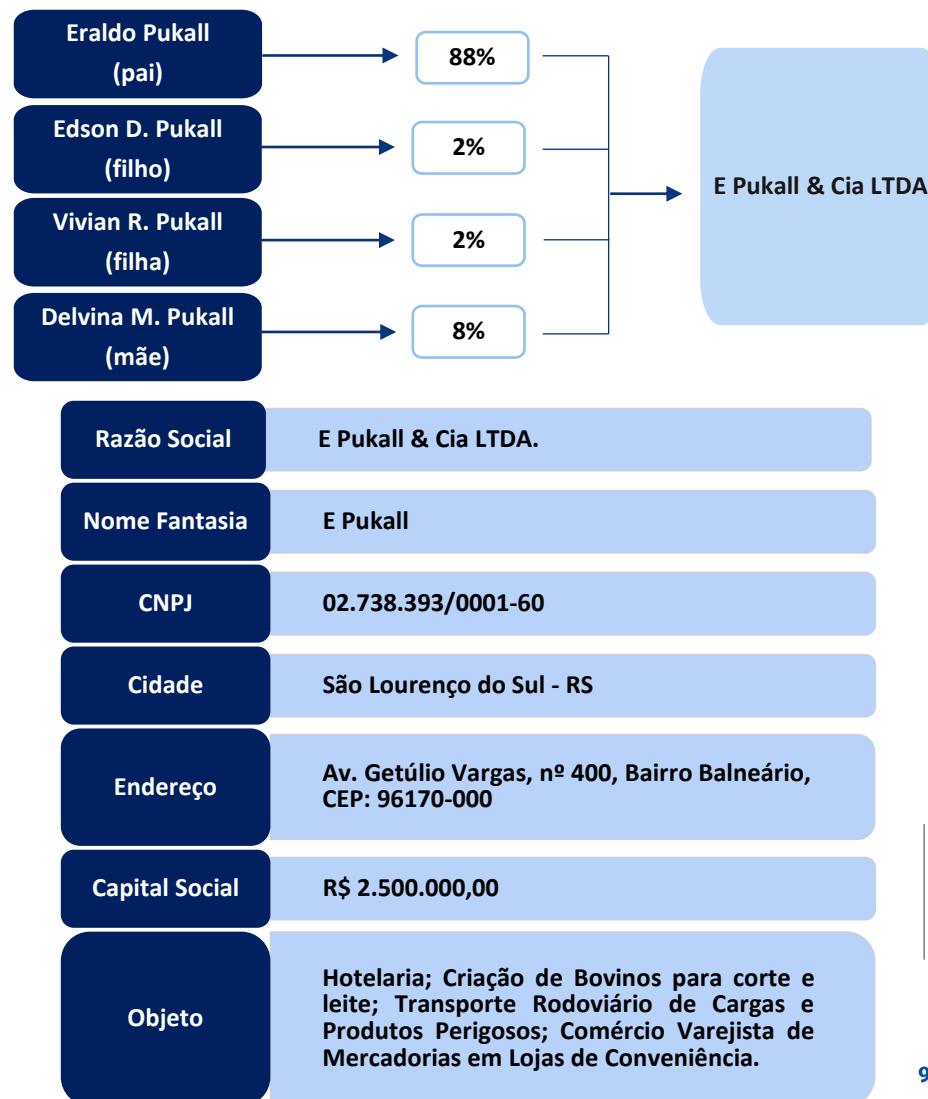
Eraldo Pukall
(pai)

88%

Edson D. Pukall
(filho)

2%

Vivian R. Pukall
(filha)

2%

Delvina M. Pukall
(mãe)

8%

E Pukall & Cia LTDA

| Razão Social | E Pukall & Cia LTDA. |
|---|---|
| Nome Fantasia | E Pukall |
| CNPJ | 02.738.393/0001-60 |
| Cidade | São Lourenço do Sul - RS |
| Endereço | Av. Getúlio Vargas, nº 400, Bairro Balneário, CEP: 96170-000 |
| Capital Social | R$ 2.500.000,00 |
| Objeto | Hotelaria; Criação de Bovinos para corte e leite; Transporte Rodoviário de Cargas e Produtos Perigosos; Comércio Varejista de Mercadorias em Lojas de Conveniência. |

9